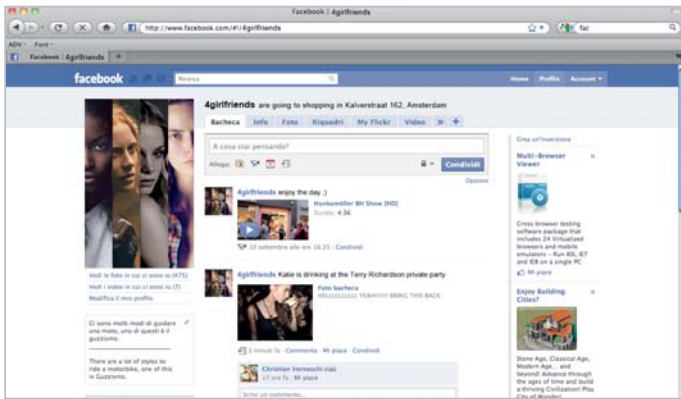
Facebook | 4girlfriends

http://www.facebook.com/#!/4girlfriends

fac

ADV Font

Facebook | 4girlfriends

facebook

Ricerca

Home Profilo Account

4girlfriends are going to shopping in Kalverstraat 162, Amsterdam

Bacheca Info Foto Riquadri My Flickr Video

A cosa stai pensando?

Allega:

Condividi

Opzioni

4girlfriends enjoy the day :)

Hunkemöller BH Show [HD]

Durata: 4:36

10 settembre alle ore 16.35 · Condividi

4girlfriends Katie is drinking at the Terry Richardson private party

Foto bacheca

HELLLLLLLL YEAHHHH BRING THIS BACK

1 minuto fa · Commenta · Mi piace · Condividi

Christian Verneschi ciao

17 ore fa · Mi piace

Scrivi un commento...

Vedi le foto in cui ci sono io (475)

Vedi i video in cui ci sono io (7)

Modifica il mio profilo

Ci sono molti modi di guidare una moto, uno di questi è il guzzismo.

There are a lot of styles to ride a motorbike, one of this is Guzzismo.

Crea un'inserzione

Multi-Browser Viewer

Cross browser testing software package that includes 24 Virtualized browsers and mobile emulators - Run IE6, IE7 and IE8 on a single PC

Mi piace

Enjoy Building Cities?

Stone Age, Classical Age, Modern Age... and beyond! Advance through the ages of time and build a thriving Civilization! Play City of Wonder!